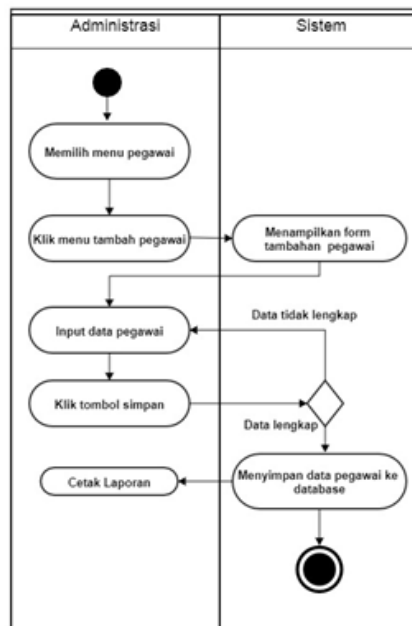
Administrasi

Sistem

Memilih menu pegawai

Klik menu tambah pegawai

Menampilkan form tambahan pegawai

Input data pegawai

Data tidak lengkap

Klik tombol simpan

Data lengkap

Cetak Laporan

Menyimpan data pegawai ke database